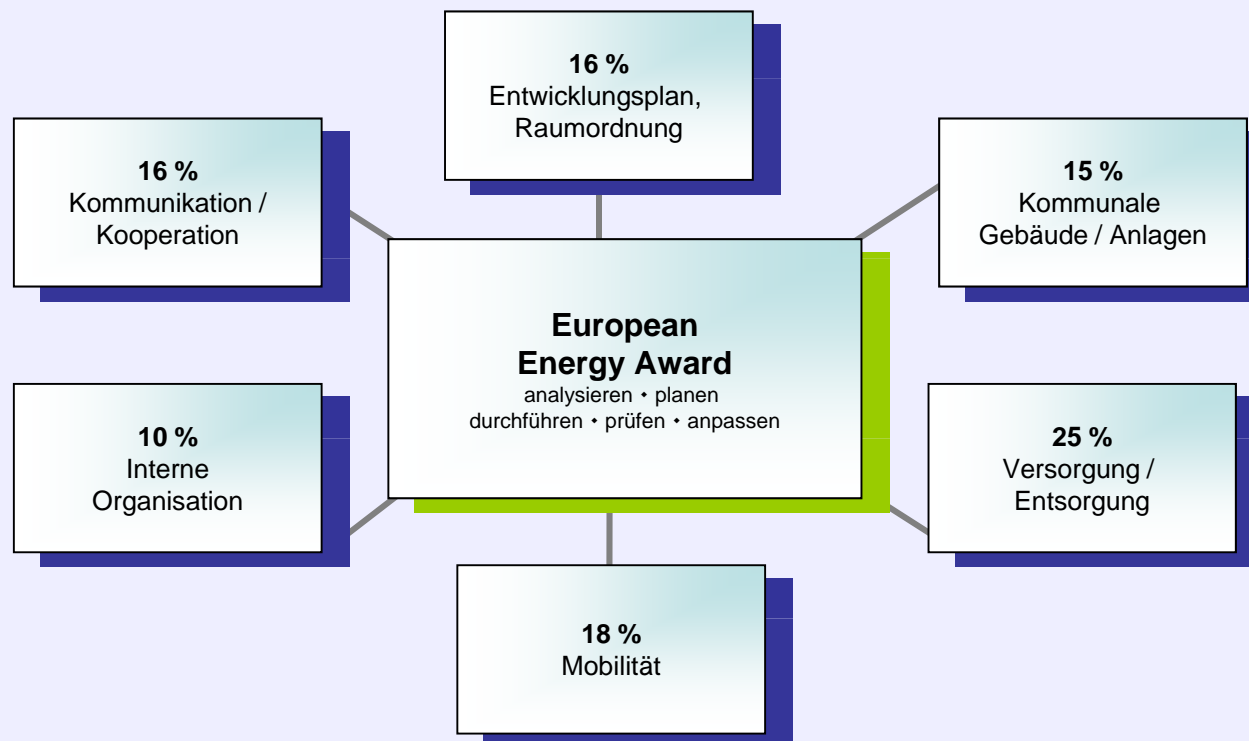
16 %
Entwicklungsplan, Raumordnung

16 %
Kommunikation / Kooperation

15 %
Kommunale Gebäude / Anlagen

European Energy Award
analysieren • planen
durchführen • prüfen • anpassen

10 %
Interne Organisation

25 %
Versorgung / Entsorgung

18 %
Mobilität